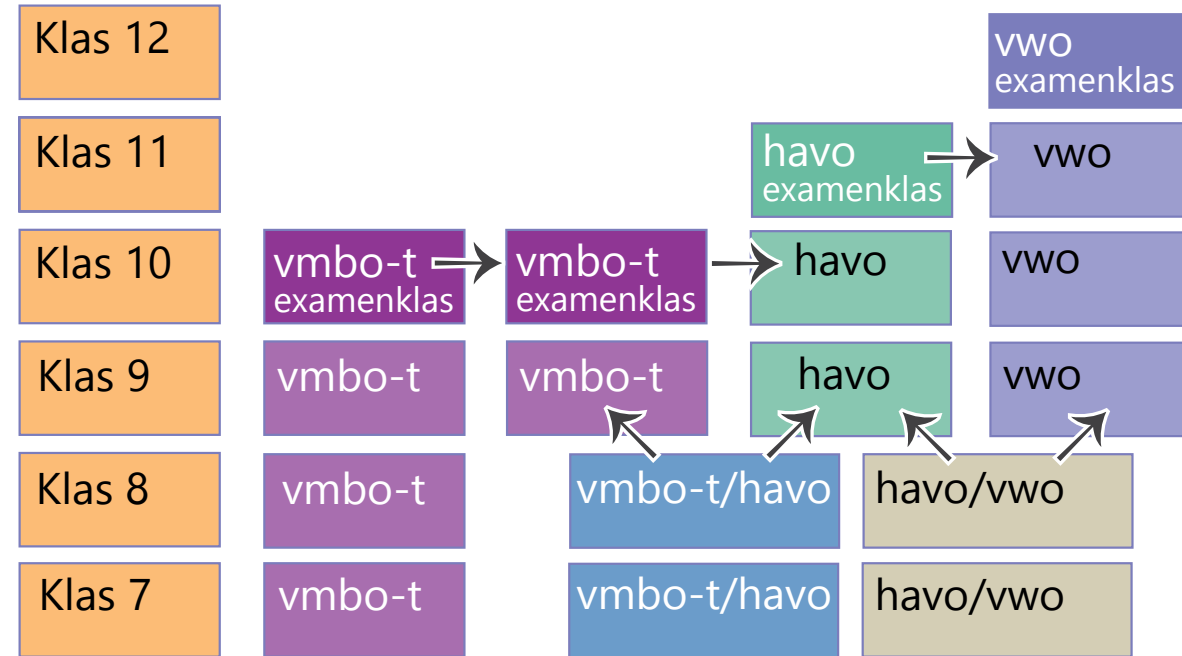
Klas 12

vwo examenklas

Klas 11

havo examenklas

vwo

Klas 10

vmbo-t examenklas

vmbo-t examenklas

havo

vwo

Klas 9

vmbo-t

vmbo-t

havo

vwo

Klas 8

vmbo-t

vmbo-t/havo

havo/vwo

Klas 7

vmbo-t

vmbo-t/havo

havo/vwo